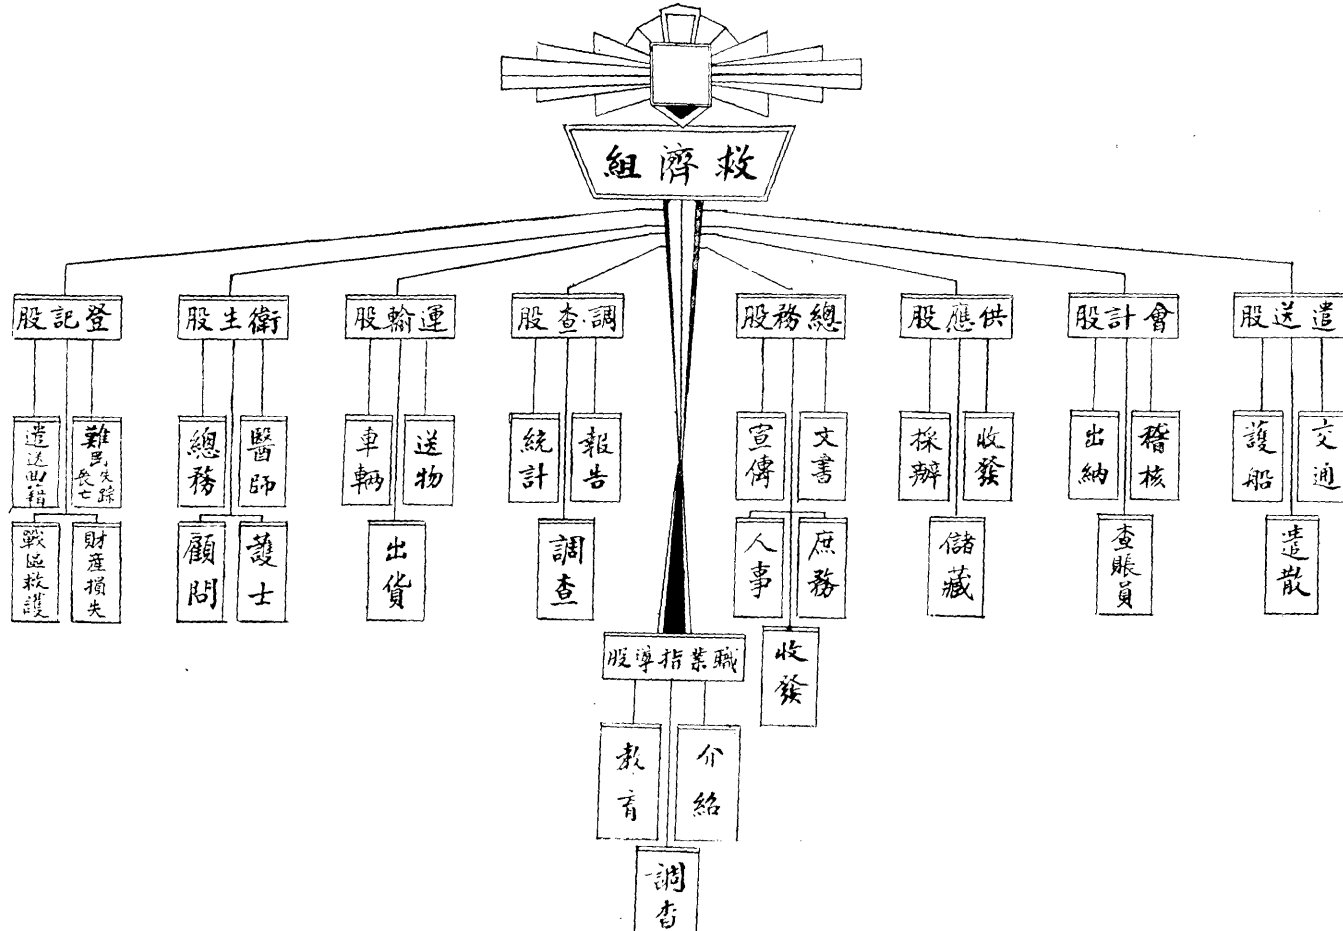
組濟救

股記登
遣送回籍
難民失踪死亡
戰區救護
財產損失

股生衛
總務
醫師
顧問
護士

股輸運
車輛
送物
出貨

股查調
統計
報告
調查

股務總
宣傳
文書
人事
庶務
收發

股應供
採辦
收發
儲藏

股計會
出納
稽核
查賬員

股送遣
護船
交通
遣散

股導指業職
教育
介紹
調查